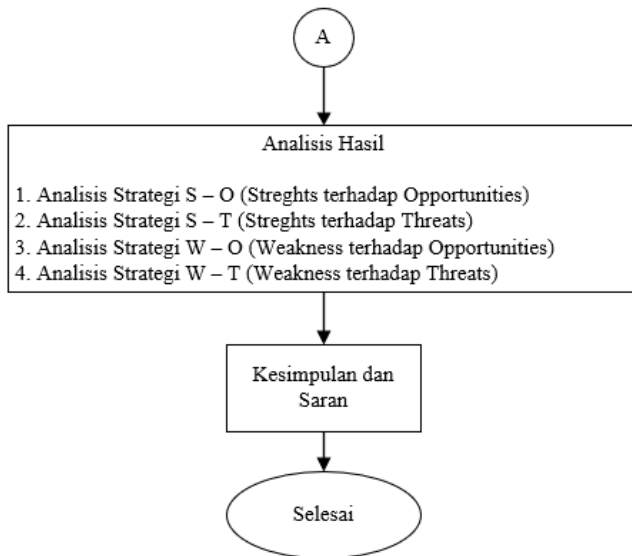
A

Analisis Hasil

1. Analisis Strategi S – O (Streghts terhadap Opportunities)
2. Analisis Strategi S – T (Streghts terhadap Threats)
3. Analisis Strategi W – O (Weakness terhadap Opportunities)
4. Analisis Strategi W – T (Weakness terhadap Threats)

Kesimpulan dan Saran

Selesai